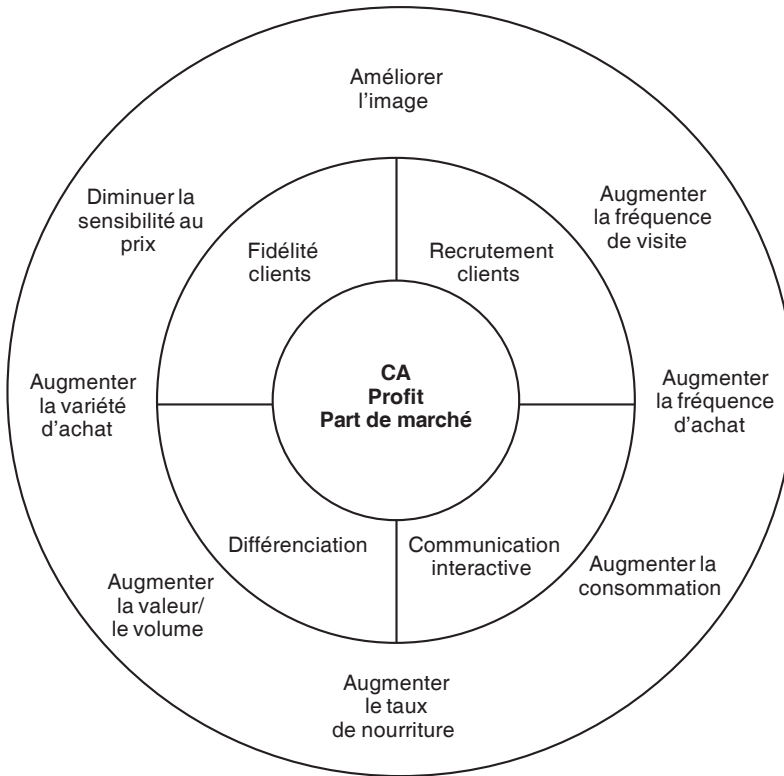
Améliorer l'image

Diminuer la sensibilité au prix

Augmenter la fréquence de visite

Fidélité clients

Recrutement clients

CA
Profit
Part de marché

Augmenter la variété d'achat

Augmenter la fréquence d'achat

Différenciation

Communication interactive

Augmenter la valeur/ le volume

Augmenter la consommation

Augmenter le taux de nourriture